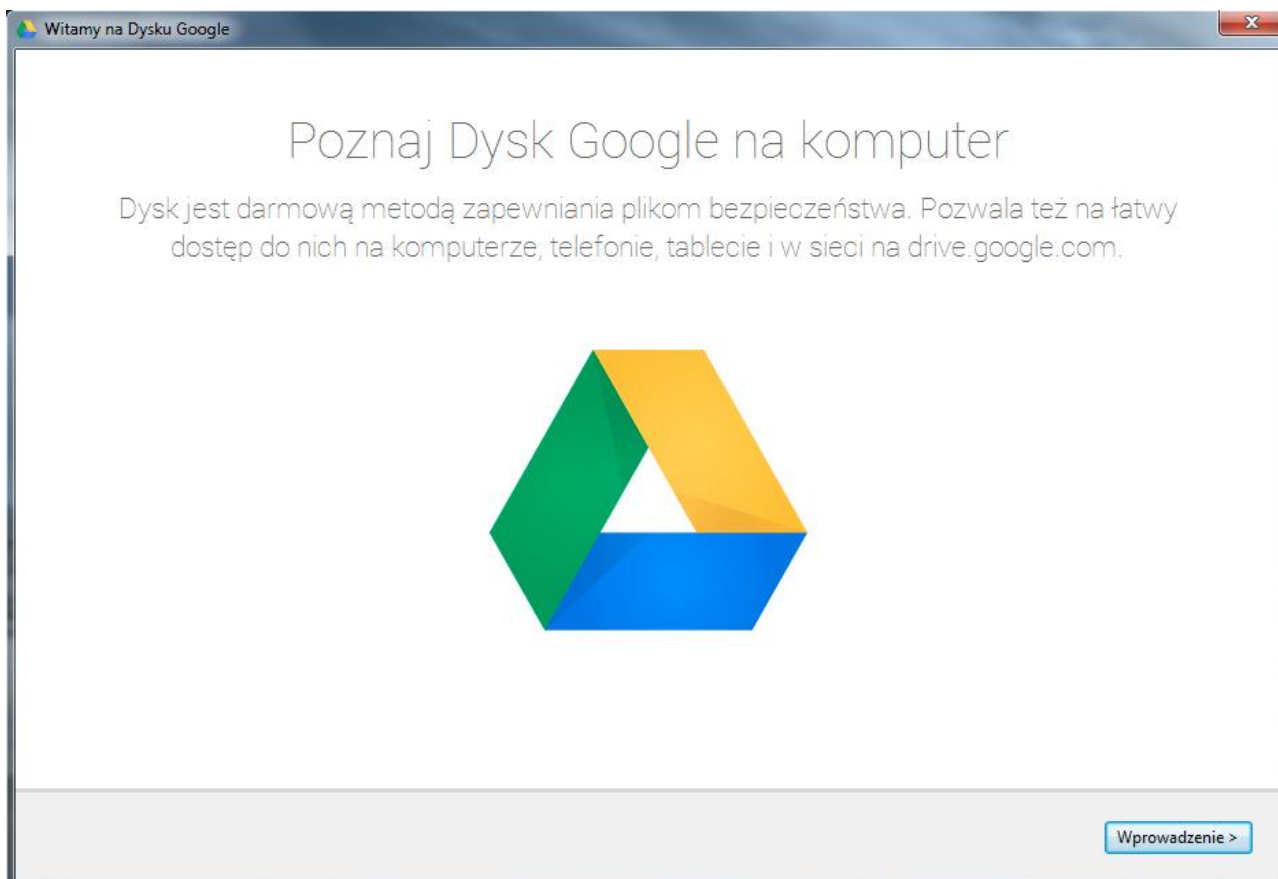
Witamy na Dysku Google

Poznaj Dysk Google na komputer

Dysk jest darmową metodą zapewniania plikom bezpieczeństwa. Pozwala też na łatwy dostęp do nich na komputerze, telefonie, tablecie i w sieci na drive.google.com.

Wprowadzenie >